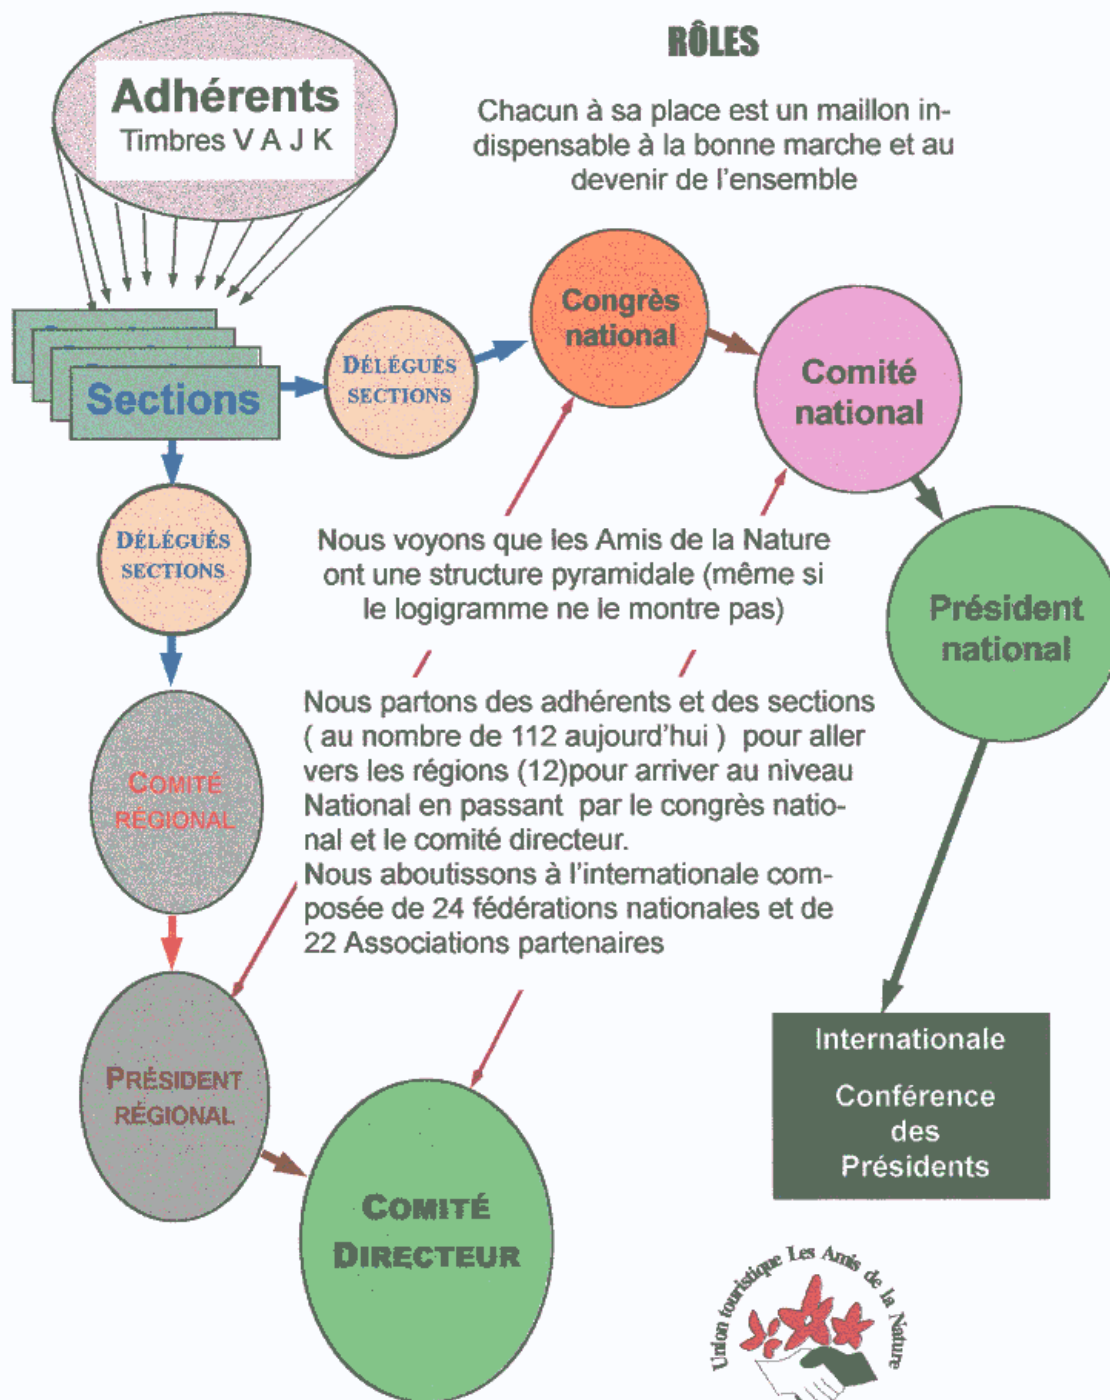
RÔLES

Chacun à sa place est un maillon indispensable à la bonne marche et au devenir de l'ensemble

Adhérents
Timbres V A J K

Sections

DÉLÉGUÉS SECTIONS

Congrès national

Comité national

DÉLÉGUÉS SECTIONS

Nous voyons que les Amis de la Nature ont une structure pyramidale (même si le logigramme ne le montre pas)

Président national

COMITÉ RÉGIONAL

Nous partons des adhérents et des sections ( au nombre de 112 aujourd'hui ) pour aller vers les régions (12)pour arriver au niveau National en passant par le congrès national et le comité directeur.
Nous aboutissons à l'internationale composée de 24 fédérations nationales et de 22 Associations partenaires

PRÉSIDENT RÉGIONAL

Internationale

Conférence des Présidents

COMITÉ DIRECTEUR

Union touristique Les Amis de la Nature